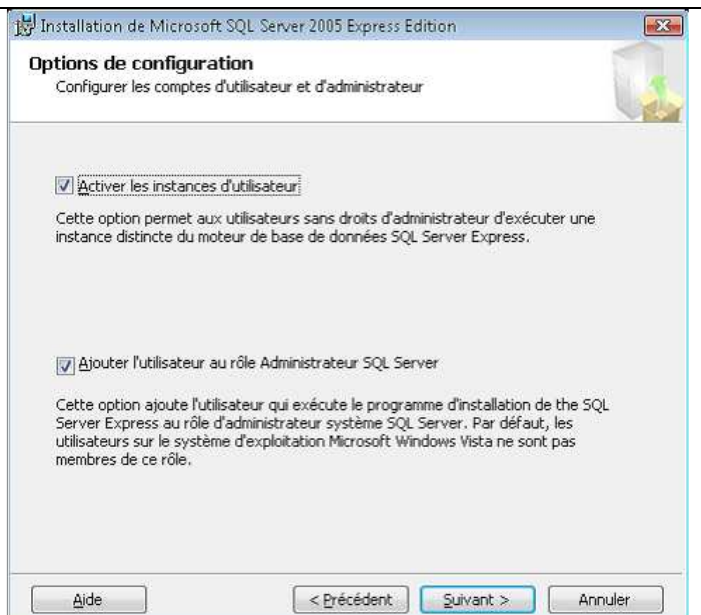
Installation de Microsoft SQL Server 2005 Express Edition

Options de configuration
Configurer les comptes d'utilisateur et d'administrateur

Activer les instances d'utilisateur

Cette option permet aux utilisateurs sans droits d'administrateur d'exécuter une instance distincte du moteur de base de données SQL Server Express.

Ajouter l'utilisateur au rôle Administrateur SQL Server

Cette option ajoute l'utilisateur qui exécute le programme d'installation de the SQL Server Express au rôle d'administrateur système SQL Server. Par défaut, les utilisateurs sur le système d'exploitation Microsoft Windows Vista ne sont pas membres de ce rôle.

Aide | < Précédent | Suivant > | Annuler